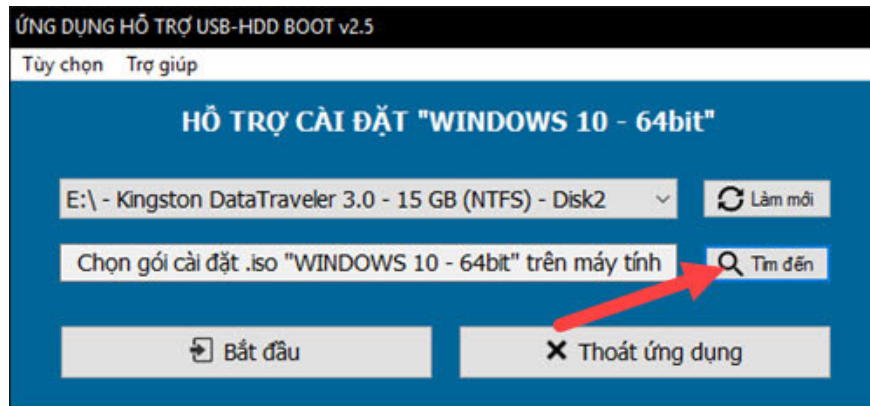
ỨNG DỤNG HỖ TRỢ USB-HDD BOOT v2.5

Tùy chọn Trợ giúp

HỖ TRỢ CÀI ĐẶT "WINDOWS 10 - 64bit"

E:\ - Kingston DataTraveler 3.0 - 15 GB (NTFS) - Disk2

Làm mới

Chọn gói cài đặt .iso "WINDOWS 10 - 64bit" trên máy tính

Tìm đến

Bắt đầu

Thoát ứng dụng